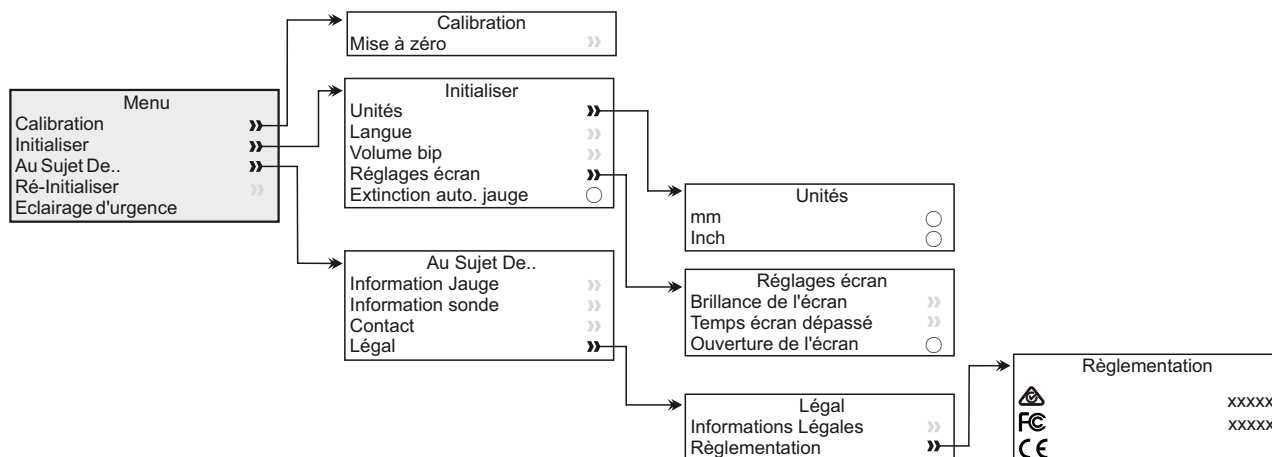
Menu
Calibration »
Initialiser »
Au Sujet De.. »
Ré-Initialiser »
Eclairage d'urgence

Calibration
Mise à zéro »

Initialiser
Unités »
Langue »
Volume bip »
Réglages écran »
Extinction auto. jauge

Unités
mm
Inch

Réglages écran
Brillance de l'écran »
Temps écran dépassé »
Ouverture de l'écran

Au Sujet De..
Information Jauge »
Information sonde »
Contact »
Légal »

Légal
Informations Légales »
Règlementation »

Règlementation
xxxxx
FC xxxxx
CE